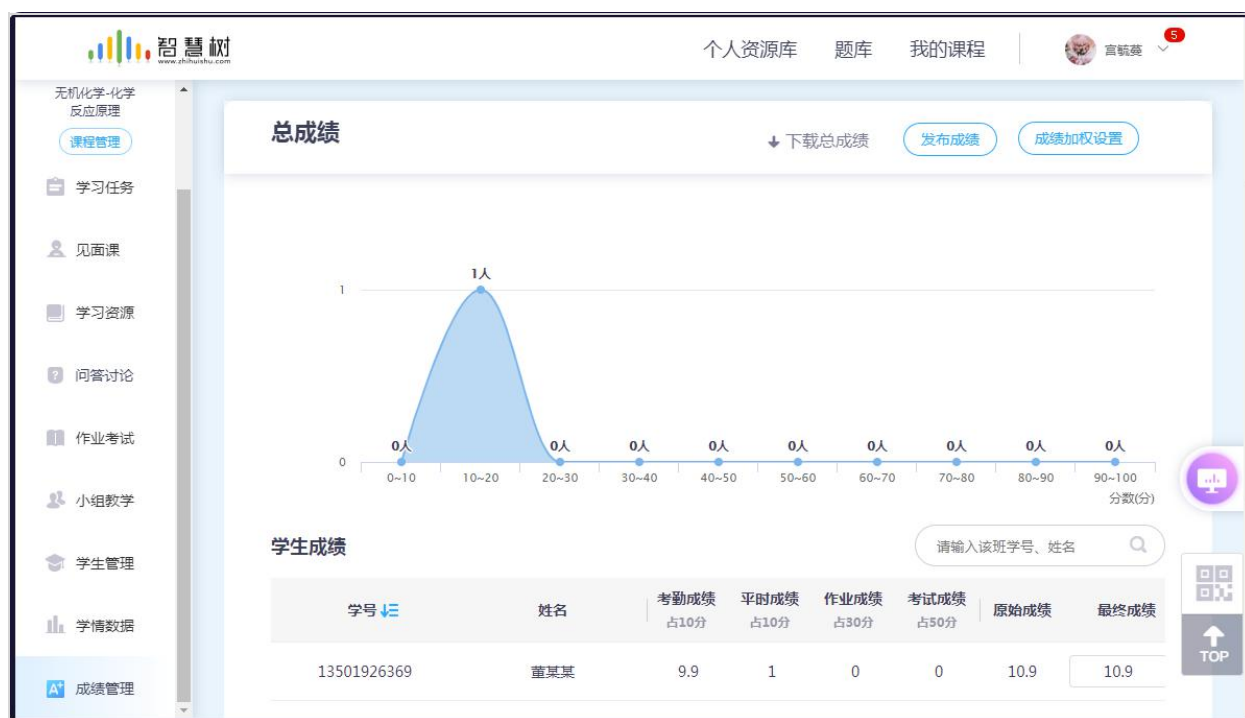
智慧树
www.zhihuishu.com

个人资源库 题库 我的课程 宫毓葵 5

无机化学-化学反应原理
课程管理
学习任务
见面课
学习资源
问答讨论
作业考试
小组教学
学生管理
学情数据
成绩管理

总成绩
下载总成绩 发布成绩 成绩加权设置

1
0
1人
0人 0人 0人 0人 0人 0人 0人 0人 0人
0~10 10~20 20~30 30~40 40~50 50~60 60~70 70~80 80~90 90~100
分数(分)

学生成绩
请输入该班学号、姓名

| 学号 | 姓名 | 考勤成绩 占10分 | 平时成绩 占10分 | 作业成绩 占30分 | 考试成绩 占50分 | 原始成绩 | 最终成绩 |
|---|---|---|---|---|---|---|---|
| 13501926369 | 董某某 | 9.9 | 1 | 0 | 0 | 10.9 | 10.9 |

TOP